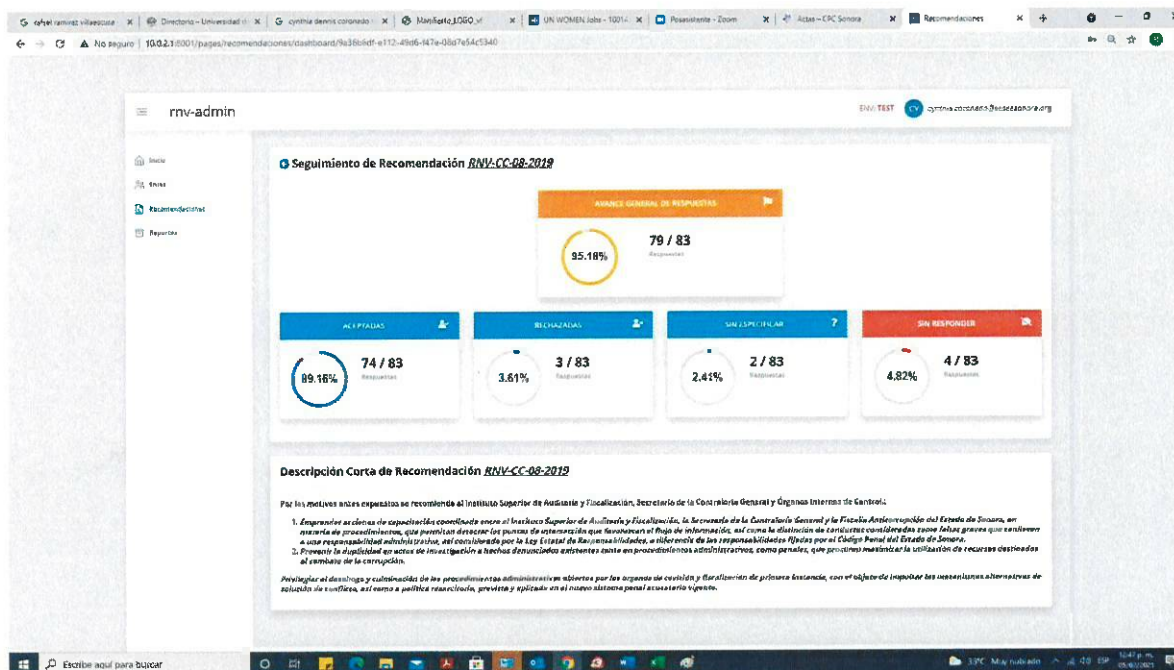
rafael ramirez villaescusa | Directorio – Universidad | cynthia dennis coronado | Manifiesto_LOGO | UN WOMEN Jobs - 1001 | Posasistente - Zoom | Actas – CPC Sonora | Recomendaciones

No seguro | 10.0.2.1:8001/pages/recomendaciones/dashboard/9a36bldf-e112-49d6-f47e-08d7e54c5340

rnv-admin

ENV: TEST CV cynthia.coronado@cpcsonora.org

Inicio
Entes
Recomendaciones
Reportes

Seguimiento de Recomendación RNV-CC-08-2019

AVANCE GENERAL DE RESPUESTAS

95.18%

79 / 83
Respuestas

ACEPTADAS
89.16%
74 / 83
Respuestas

RECHAZADAS
3.61%
3 / 83
Respuestas

SIN ESPECIFICAR
2.41%
2 / 83
Respuestas

SIN RESPONDER
4.82%
4 / 83
Respuestas

Descripción Corta de Recomendación RNV-CC-08-2019

Por los motivos antes expuestos se recomienda al Instituto Superior de Auditoría y Fiscalización, Secretaría de la Contraloría General y Órganos Internos de Control:

1. Emprender acciones de capacitación coordinada entre el Instituto Superior de Auditoría y Fiscalización, la Secretaría de la Contraloría General y la Fiscalía Anticorrupción del Estado de Sonora, en materia de procedimientos, que permitan detectar los puntos de intersección que favorezcan el flujo de información, así como la distinción de conductas consideradas como faltas graves que conlleven a una responsabilidad administrativa, así considerada por la Ley Estatal de Responsabilidades, a diferencia de las responsabilidades fijadas por el Código Penal del Estado de Sonora.
2. Prevenir la duplicidad en actos de investigación a hechos denunciados existentes tanto en procedimientos administrativos, como penales, que procuren maximizar la utilización de recursos destinados al combate de la corrupción.

Privilegiar el desahogo y culminación de los procedimientos administrativos abiertos por los órganos de control y fiscalización de primera instancia, con el objeto de impulsar los mecanismos alternativos de solución de conflictos, así como a política reconciliada, prevista y aplicada en el nuevo sistema penal acusatorio vigente.

Escribe aquí para buscar
33°C Muy nublado